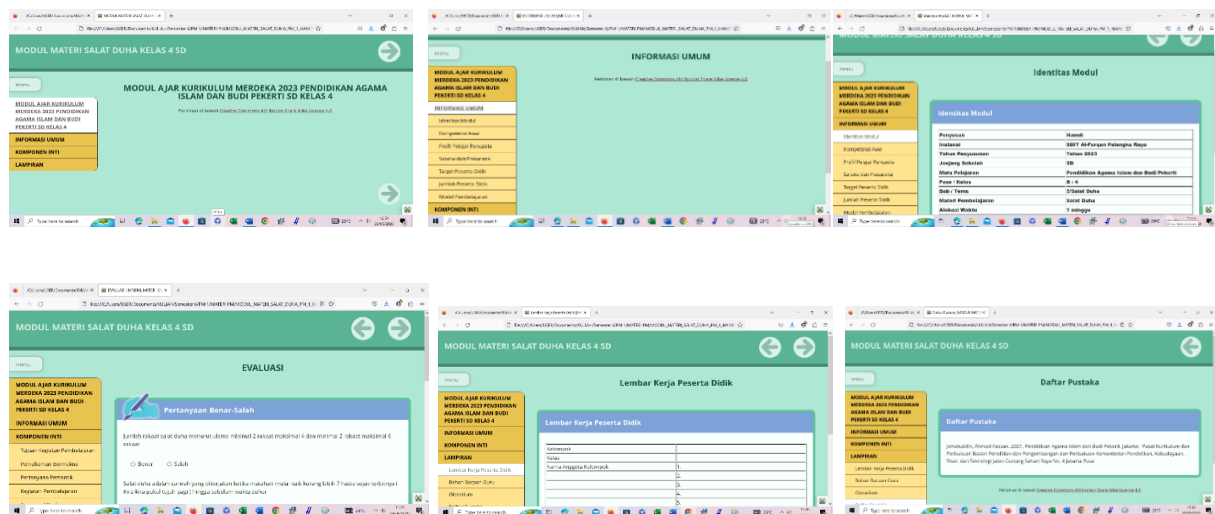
MODUL MATERI SALAT DUHA KELAS 4 SD

menu

MODUL AJAR KURIKULUM MERDEKA 2023 PENDIDIKAN AGAMA ISLAM DAN BUDI PEKERTI SD KELAS 4

INFORMASI UMUM

KOMPONEN INTI

LAMPIRAN

MODUL AJAR KURIKULUM MERDEKA 2023 PENDIDIKAN AGAMA ISLAM DAN BUDI PEKERTI SD KELAS 4

Type here to search

menu

INFORMASI UMUM

MODUL AJAR KURIKULUM MERDEKA 2023 PENDIDIKAN AGAMA ISLAM DAN BUDI PEKERTI SD KELAS 4

INFORMASI UMUM

Identitas Modul

Kompetensi Awal

Profil Pelajar Pancasila

Sarana dan Prasarana

Target Peserta Didik

Jumlah Peserta Didik

Model Pembelajaran

KOMPONEN INTI

Type here to search

menu

Identitas Modul

MODUL AJAR KURIKULUM MERDEKA 2023 PENDIDIKAN AGAMA ISLAM DAN BUDI PEKERTI SD KELAS 4

INFORMASI UMUM

Identitas Modul

Kompetensi Awal

Profil Pelajar Pancasila

Sarana dan Prasarana

Target Peserta Didik

Jumlah Peserta Didik

Model Pembelajaran

Identitas Modul

| Penyusun | Hamdi |
|---|---|
| Instansi | SDIT Al-Furqan Palangka Raya |
| Tahun Penyusunan | Tahun 2023 |
| Jenjang Sekolah | SD |
| Mata Pelajaran | Pendidikan Agama Islam dan Budi Pekerti |
| Fase / Kelas | B / 4 |
| Bab / Tema | 5/Salat Duha |
| Materi Pembelajaran | Salat Duha |
| Alokasi Waktu | 1 minggu |

Type here to search

MODUL MATERI SALAT DUHA KELAS 4 SD

menu

EVALUASI

MODUL AJAR KURIKULUM MERDEKA 2023 PENDIDIKAN AGAMA ISLAM DAN BUDI PEKERTI SD KELAS 4

INFORMASI UMUM

KOMPONEN INTI

Tujuan Kegiatan Pembelajaran

Pemahaman Bermakna

Pertanyaan Pemantik

Kegiatan Pembelajaran

Pertanyaan Benar-Salah

Jumlah rokaat salat duha menurut ulama' minimal 2 rokaat maksimal 4 dan minimal 2 rokaat maksimal 8 rokaat

Benar Salah

Salat duha adalah ibadah yang dikerjakan ketika matahari mulai naik kurang lebih 7 hasta sejak terbitnya (kira-kira pukul tujuh pagi) hingga sebelum waktu zuhur

Type here to search

MODUL MATERI SALAT DUHA KELAS 4 SD

menu

Lembar Kerja Peserta Didik

MODUL AJAR KURIKULUM MERDEKA 2023 PENDIDIKAN AGAMA ISLAM DAN BUDI PEKERTI SD KELAS 4

INFORMASI UMUM

KOMPONEN INTI

LAMPIRAN

Lembar Kerja Peserta Didik

Bahan Bacaan Guru

Glosarium

Lembar Kerja Peserta Didik

| Kelompok | |
|---|---|
| Kelas | |
| Nama Anggota Kelompok | 1. |
| | 2. |
| | 3. |
| | 4. |
| | 5. |

Type here to search

MODUL MATERI SALAT DUHA KELAS 4 SD

menu

Daftar Pustaka

MODUL AJAR KURIKULUM MERDEKA 2023 PENDIDIKAN AGAMA ISLAM DAN BUDI PEKERTI SD KELAS 4

INFORMASI UMUM

KOMPONEN INTI

LAMPIRAN

Lembar Kerja Peserta Didik

Bahan Bacaan Guru

Glosarium

Daftar Pustaka

Jamaluddin, Ahmad Hassan. 2021. Pendidikan Agama Islam dan Budi Pekerti Jakarta: Pusat Kurikulum dan Perbukuan Badan Penelitian dan Pengembangan dan Perbukuan Kementerian Pendidikan, Kebudayaan, Riset, dan Teknologi Jalan Gunung Sahari Raya No. 4 Jakarta Pusat

Type here to search